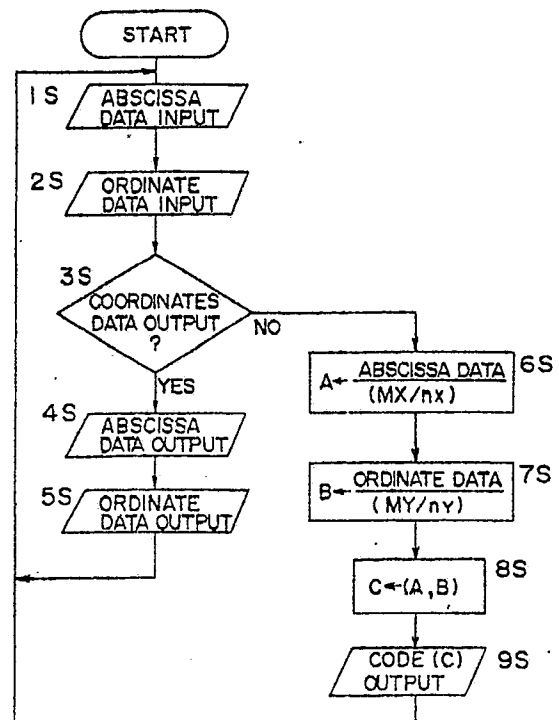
START

1S ABSCISSA DATA INPUT

2S ORDINATE DATA INPUT

3S COORDINATES DATA OUTPUT ?

NO

YES

4S ABSCISSA DATA OUTPUT

5S ORDINATE DATA OUTPUT

$A \leftarrow \frac{\text{ABSCISSA DATA}}{(MX/nx)}$ 6S

$B \leftarrow \frac{\text{ORDINATE DATA}}{(MY/nY)}$ 7S

$C \leftarrow (A,B)$ 8S

CODE (C) OUTPUT 9S